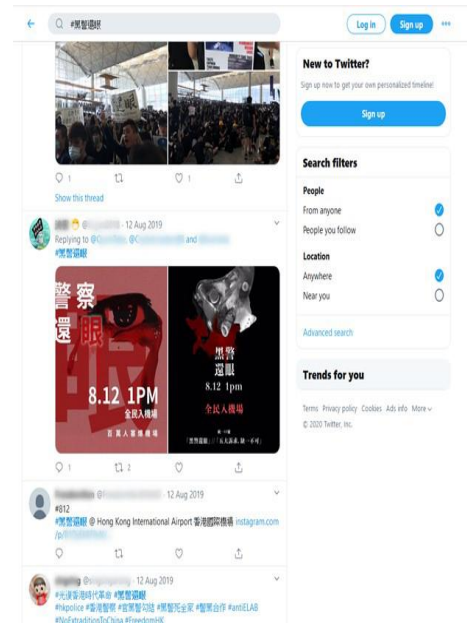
#黑警還眼

Log in

Sign up

1

1

Show this thread

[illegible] @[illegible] · 12 Aug 2019

Replying to @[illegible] @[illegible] and @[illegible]

#黑警還眼

警察還眼

8.12 1PM

全民人機場

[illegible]

黑警還眼

8.12 1pm

全民人機場

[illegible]

1

2

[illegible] @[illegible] · 12 Aug 2019

#812

#黑警還眼 @ Hong Kong International Airport 香港國際機場 instagram.com/p/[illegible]

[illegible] @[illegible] · 12 Aug 2019

#光復香港時代革命 #黑警還眼

#hkpolice #香港警察 #警黑勾結 #黑警死全家 #警黑合作 #antiELAB #NoExtraditionToChina #FreedomHK

New to Twitter?

Sign up now to get your own personalized timeline!

Sign up

Search filters

People

From anyone

People you follow

Location

Anywhere

Near you

Advanced search

Trends for you

Terms Privacy policy Cookies Ads info More

© 2020 Twitter, Inc.